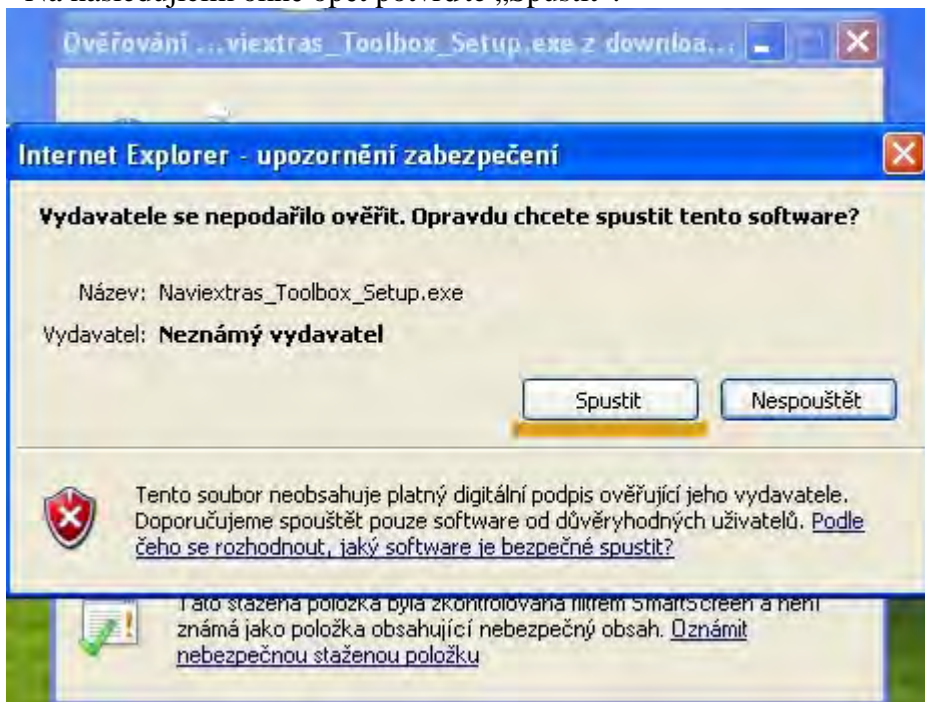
Na následujícím okně opět potvrďte „Spustit".

Ověřování ...viextras_Toolbox_Setup.exe z downloa...

Internet Explorer - upozornění zabezpečení

Vydavatele se nepodařilo ověřit. Opravdu chcete spustit tento software?

Název: Naviextras_Toolbox_Setup.exe

Vydavatel: Neznámý vydavatel

Spustit

Nespouštět

Tento soubor neobsahuje platný digitální podpis ověřující jeho vydavatele. Doporučujeme spouštět pouze software od důvěryhodných uživatelů. Podle čeho se rozhodnout, jaký software je bezpečné spustit?

Tato stažená položka byla zkontrolována filtrem SmartScreen a není známá jako položka obsahující nebezpečný obsah. Oznámit nebezpečnou staženou položku